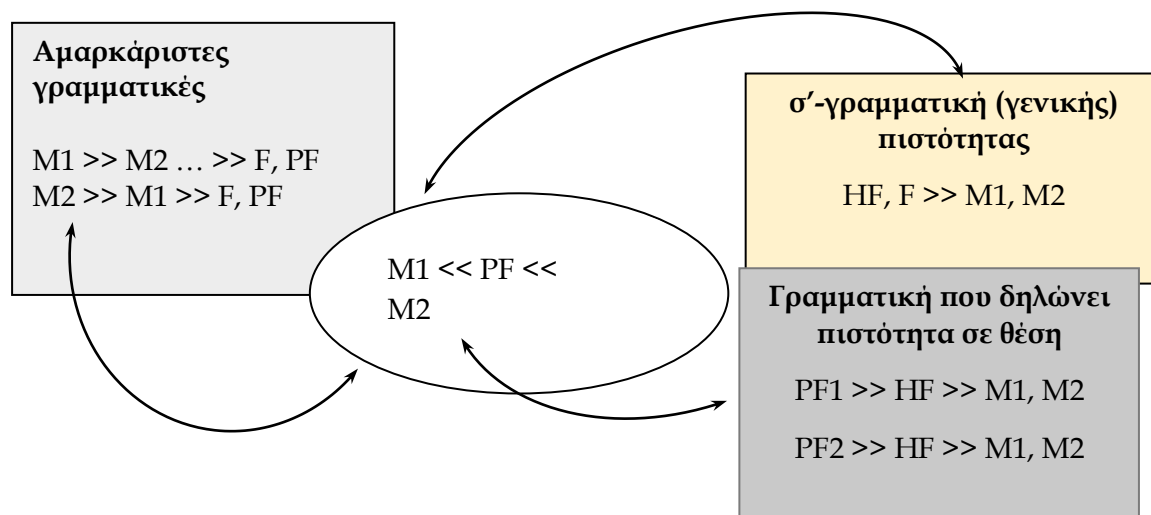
Αμαρκάριστες γραμματικές

M1 >> M2 … >> F, PF
M2 >> M1 >> F, PF

σ'-γραμματική (γενικής) πιστότητας

HF, F >> M1, M2

M1 << PF << M2

Γραμματική που δηλώνει πιστότητα σε θέση

PF1 >> HF >> M1, M2

PF2 >> HF >> M1, M2